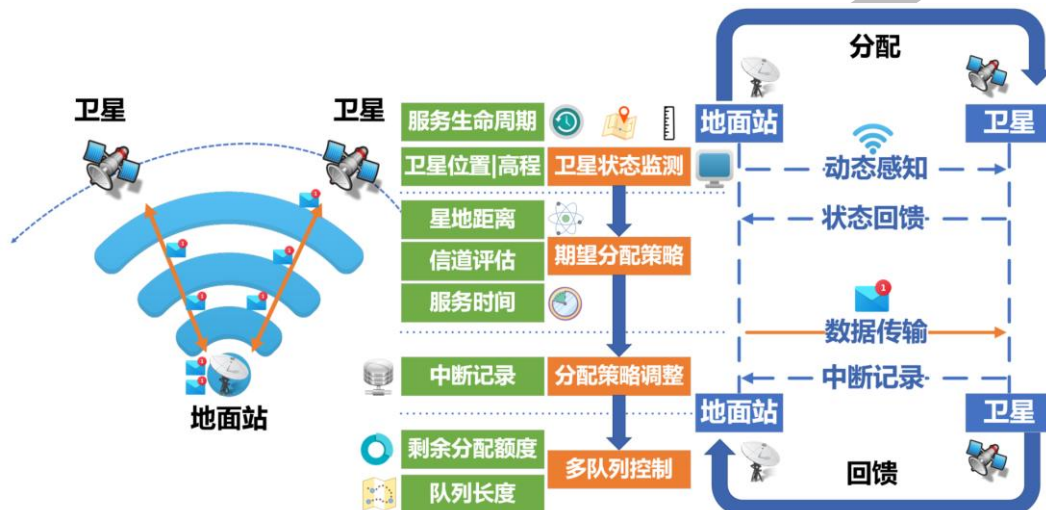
卫星

卫星

地面站

服务生命周期

卫星位置|高程

卫星状态监测

星地距离

信道评估

期望分配策略

服务时间

中断记录

分配策略调整

剩余分配额度

多队列控制

队列长度

分配

地面站

卫星

动态感知

状态回馈

数据传输

中断记录

地面站

卫星

回馈